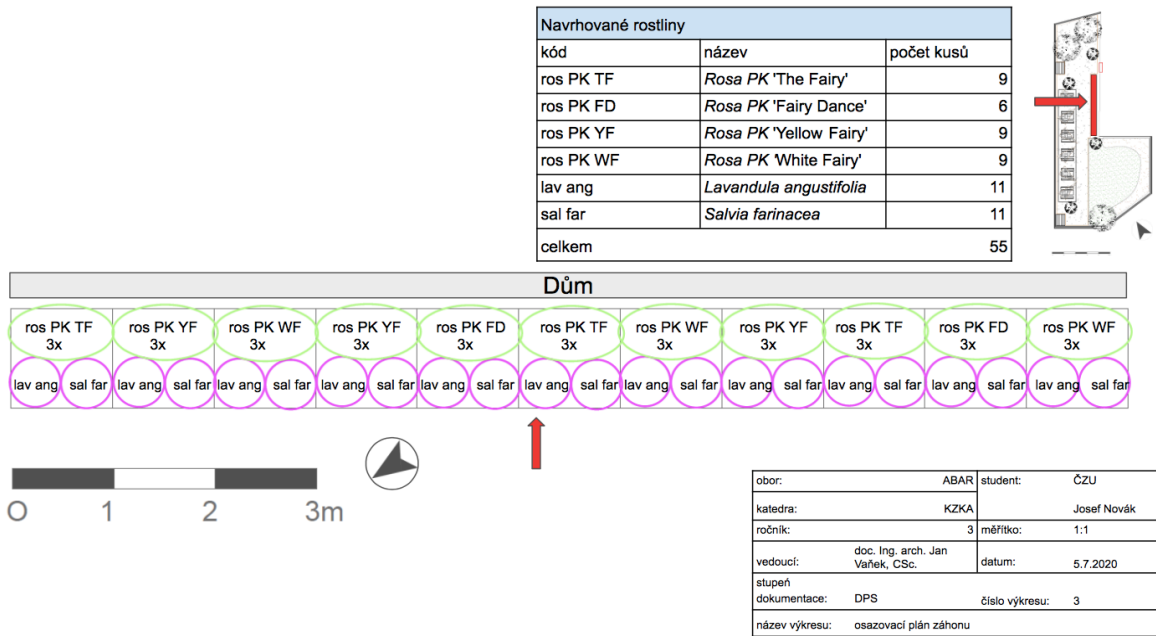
| Navrhované rostliny | | |
|---|---|---|
| kód | název | počet kusů |
| ros PK TF | *Rosa PK* 'The Fairy' | 9 |
| ros PK FD | *Rosa PK* 'Fairy Dance' | 6 |
| ros PK YF | *Rosa PK* 'Yellow Fairy' | 9 |
| ros PK WF | *Rosa PK* 'White Fairy' | 9 |
| lav ang | *Lavandula angustifolia* | 11 |
| sal far | *Salvia farinacea* | 11 |
| celkem | | 55 |

Dům

ros PK TF 3x | ros PK YF 3x | ros PK WF 3x | ros PK YF 3x | ros PK FD 3x | ros PK TF 3x | ros PK WF 3x | ros PK YF 3x | ros PK TF 3x | ros PK FD 3x | ros PK WF 3x

lav ang sal far lav ang sal far lav ang sal far lav ang sal far lav ang sal far lav ang sal far lav ang sal far lav ang sal far lav ang sal far lav ang sal far lav ang sal far

O 1 2 3m

| obor: | ABAR | student: | ČZU |
|---|---|---|---|
| katedra: | KZKA | | Josef Novák |
| ročník: | 3 | měřítko: | 1:1 |
| vedoucí: | doc. Ing. arch. Jan Vaňek, CSc. | datum: | 5.7.2020 |
| stupeň dokumentace: | DPS | číslo výkresu: | 3 |
| název výkresu: | osazovací plán záhonu | | |